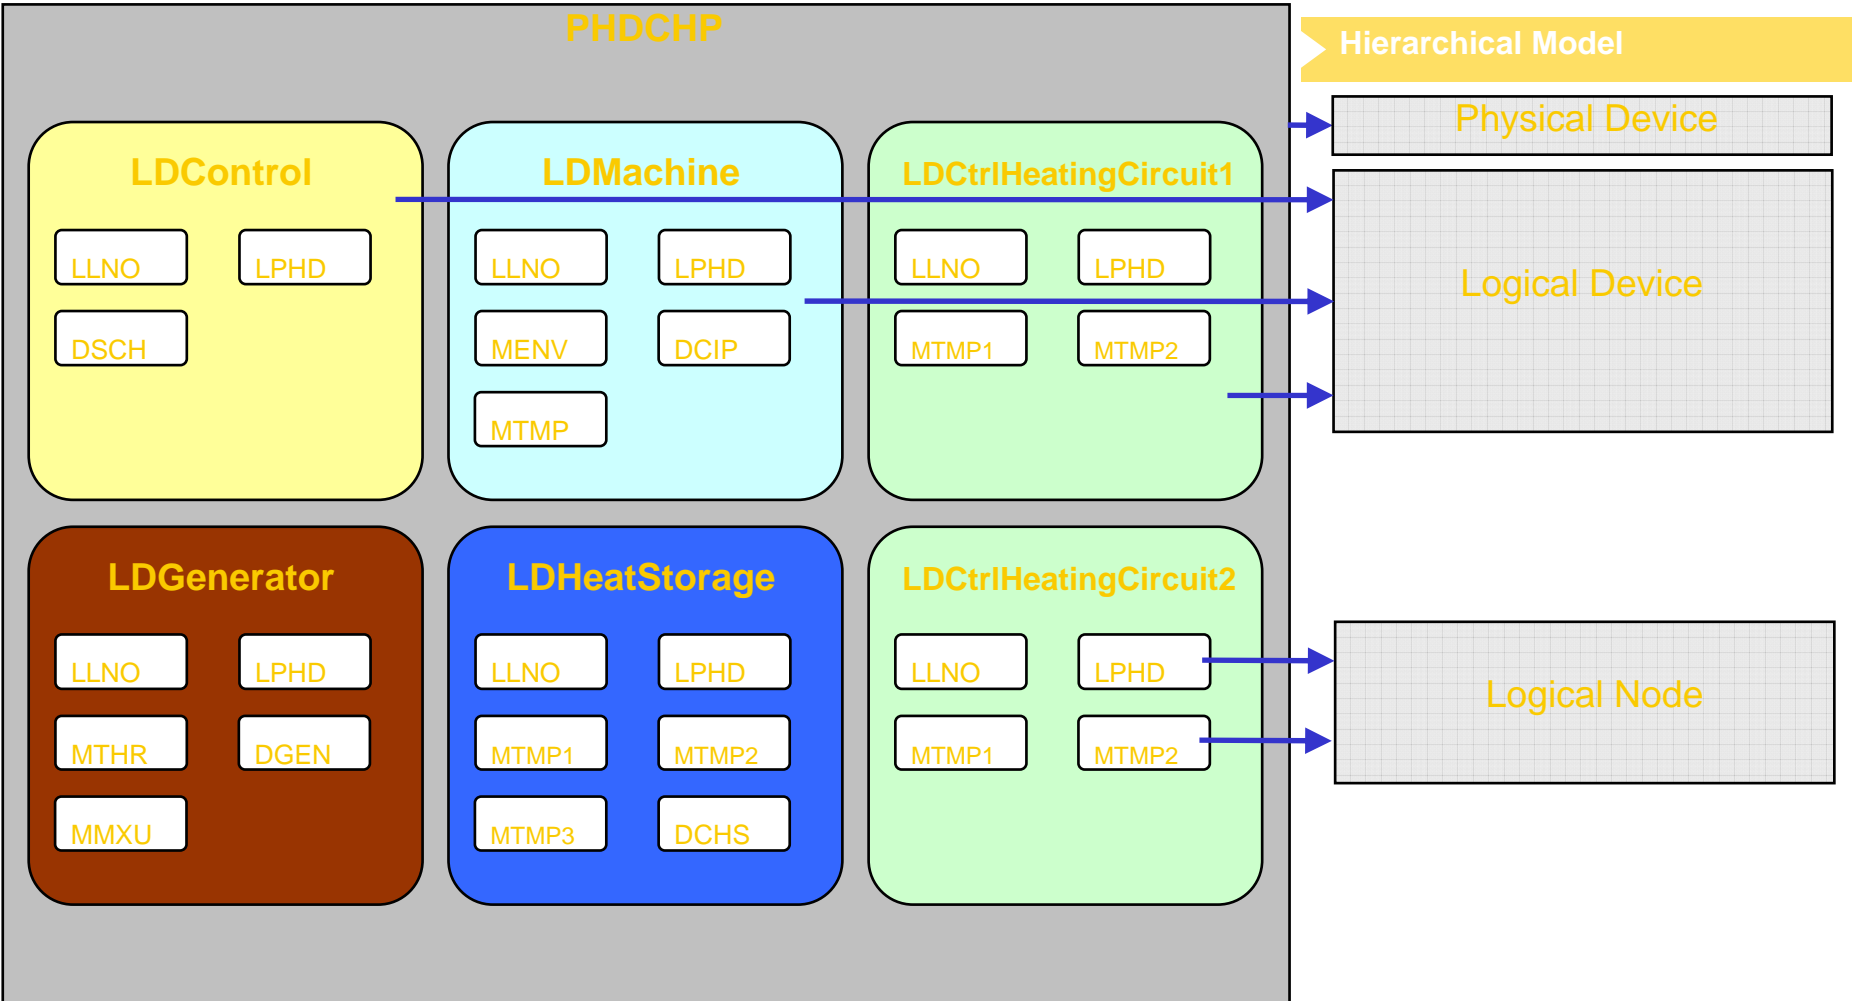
PHDCHP

LDControl

LLNO

LPHD

DSCH

LDMachine

LLNO

LPHD

MENV

DCIP

MTMP

LDCtrlHeatingCircuit1

LLNO

LPHD

MTMP1

MTMP2

LDGenerator

LLNO

LPHD

MTHR

DGEN

MMXU

LDHeatStorage

LLNO

LPHD

MTMP1

MTMP2

MTMP3

DCHS

LDCtrlHeatingCircuit2

LLNO

LPHD

MTMP1

MTMP2

Hierarchical Model

Physical Device

Logical Device

Logical Node